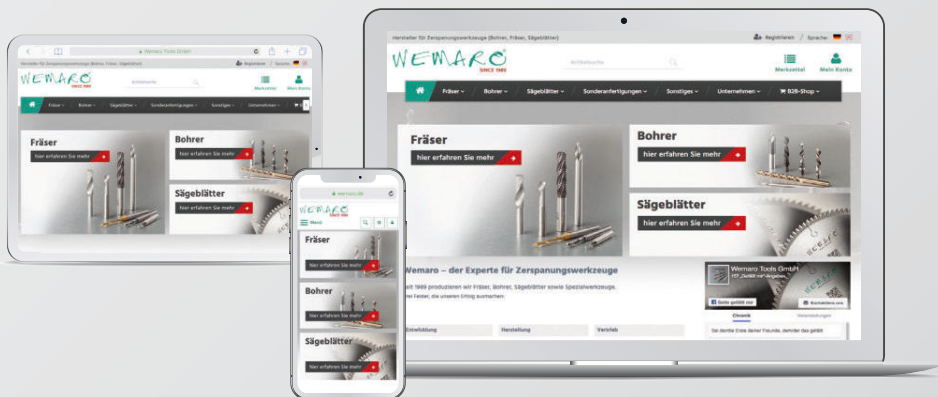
Hersteller für Zerspanungswerkzeuge (Bohrer, Fräser, Sägeblätter)

Registrieren / Sprache:

WEMARO SINCE 1989

Artikelsuche

Merkzettel

Mein Konto

Fräser

Bohrer

Sägeblätter

Sonderanfertigungen

Sonstiges

Unternehmen

B2B-Shop

Fräser

hier erfahren Sie mehr

Bohrer

hier erfahren Sie mehr

Sägeblätter

hier erfahren Sie mehr

Wemaro – der Experte für Zerspanungswerkzeuge

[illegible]eit 1989 produzieren wir Fräser, Bohrer, Sägeblätter sowie Spezialwerkzeuge.

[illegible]rei Fakten, die unseren Erfolg ausmachen:

Entwicklung

Herstellung

Vertrieb

Wemaro Tools GmbH

Seite gefällt mir

Kontaktiere uns

Chronik

Veranstaltungen

Wemaro Tools GmbH

Hersteller für Zerspanungswerkzeuge (Bohrer, Fräser, Sägeblätter)

Registrieren / Sprache

WEMARO SINCE 1989

Artikelsuche

Merkzettel

Mein Konto

Fräser

Bohrer

Sägeblätter

Sonderanfertigungen

Sonstiges

Unternehmen

Fräser

hier erfahren Sie mehr

Bohrer

hier erfahren Sie mehr

Sägeblätter

hier erfahren Sie mehr

wemaro.de

WEMARO SINCE 1989

Menü

Fräser

hier erfahren Sie mehr

Bohrer

hier erfahren Sie mehr

Sägeblätter

hier erfahren Sie mehr